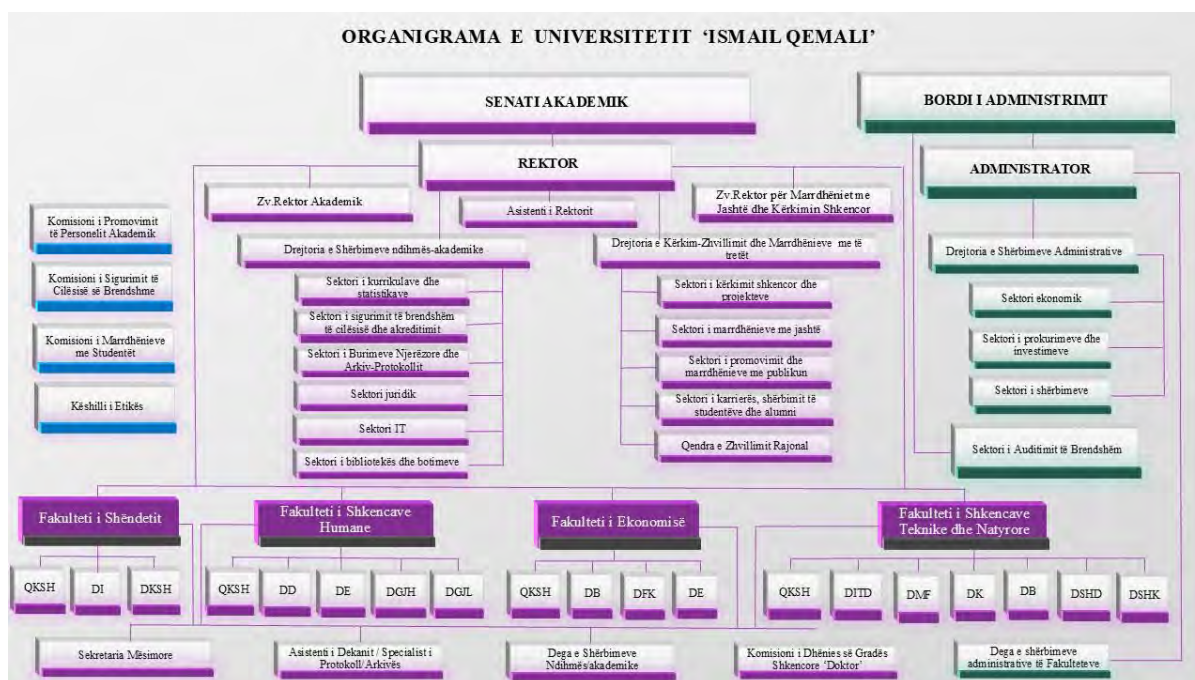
ORGANIGRAMA E UNIVERSITETIT 'ISMAIL QEMALI'

SENATI AKADEMIK

BORDI I ADMINISTRIMIT

REKTOR

ADMINISTRATOR

Zv.Rektor Akademik

Asistenti i Rektorit

Zv.Rektor për Marrdhëniet me Jashtë dhe Kërkimin Shkencor

Komisioni i Promovimit të Personelit Akademik

Komisioni i Sigurimit të Cilësisë së Brendshme

Komisioni i Marrdhënieve me Studentët

Këshilli i Etikës

Drejtoria e Shërbimeve ndihmës-akademike

Sektori i kurrikulave dhe statistikave

Sektori i sigurimit të brendshëm të cilësisë dhe akreditimit

Sektori i Burimeve Njerëzore dhe Arkiv-Protokollit

Sektori juridik

Sektori IT

Sektori i bibliotekës dhe botimeve

Drejtoria e Kërkim-Zhvillimit dhe Marrdhënieve me të tretët

Sektori i kërkimit shkencor dhe projekteve

Sektori i marrdhënieve me jashtë

Sektori i promovimit dhe marrdhënieve me publikun

Sektori i karrierës, shërbimit të studentëve dhe alumni

Qendra e Zhvillimit Rajonal

Drejtoria e Shërbimeve Administrative

Sektori ekonomik

Sektori i prokurimeve dhe investimeve

Sektori i shërbimeve

Sektori i Auditimit të Brendshëm

Fakulteti i Shëndetit

QKSH | DI | DKSH

Fakulteti i Shkencave Humane

QKSH | DD | DE | DGJH | DGJL

Fakulteti i Ekonomisë

QKSH | DB | DFK | DE

Fakulteti i Shkencave Teknike dhe Natyrore

QKSH | DITD | DMF | DK | DB | DSHD | DSHK

Sekretaria Mësimore

Asistenti i Dekanit / Specialist i Protokoll/ Arkivës

Dega e Shërbimeve Ndihmës/akademike

Komisioni i Dhënies së Gradës Shkencore 'Doktor'

Dega e shërbimeve administrative të Fakulteteve